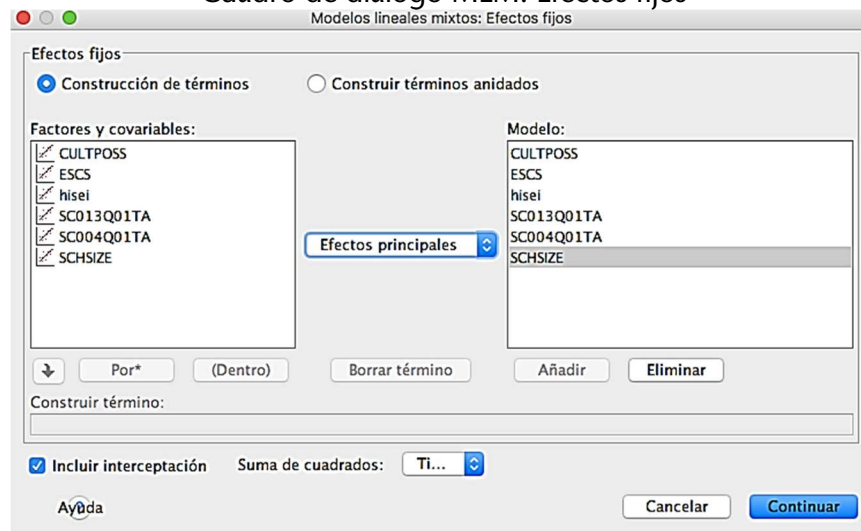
Cuadro de diálogo M.L.M. Efectos fijos

Modelos lineales mixtos: Efectos fijos

Efectos fijos

Construcción de términos

Construir términos anidados

Factores y covariables:

CULTPOSS
ESCS
hisei
SC013Q01TA
SC004Q01TA
SCHSIZE

Efectos principales

Modelo:

CULTPOSS
ESCS
hisei
SC013Q01TA
SC004Q01TA
SCHSIZE

Por*

(Dentro)

Borrar término

Añadir

Eliminar

Construir término:

Incluir interceptación

Suma de cuadrados:

Ti...

Ayuda

Cancelar

Continuar